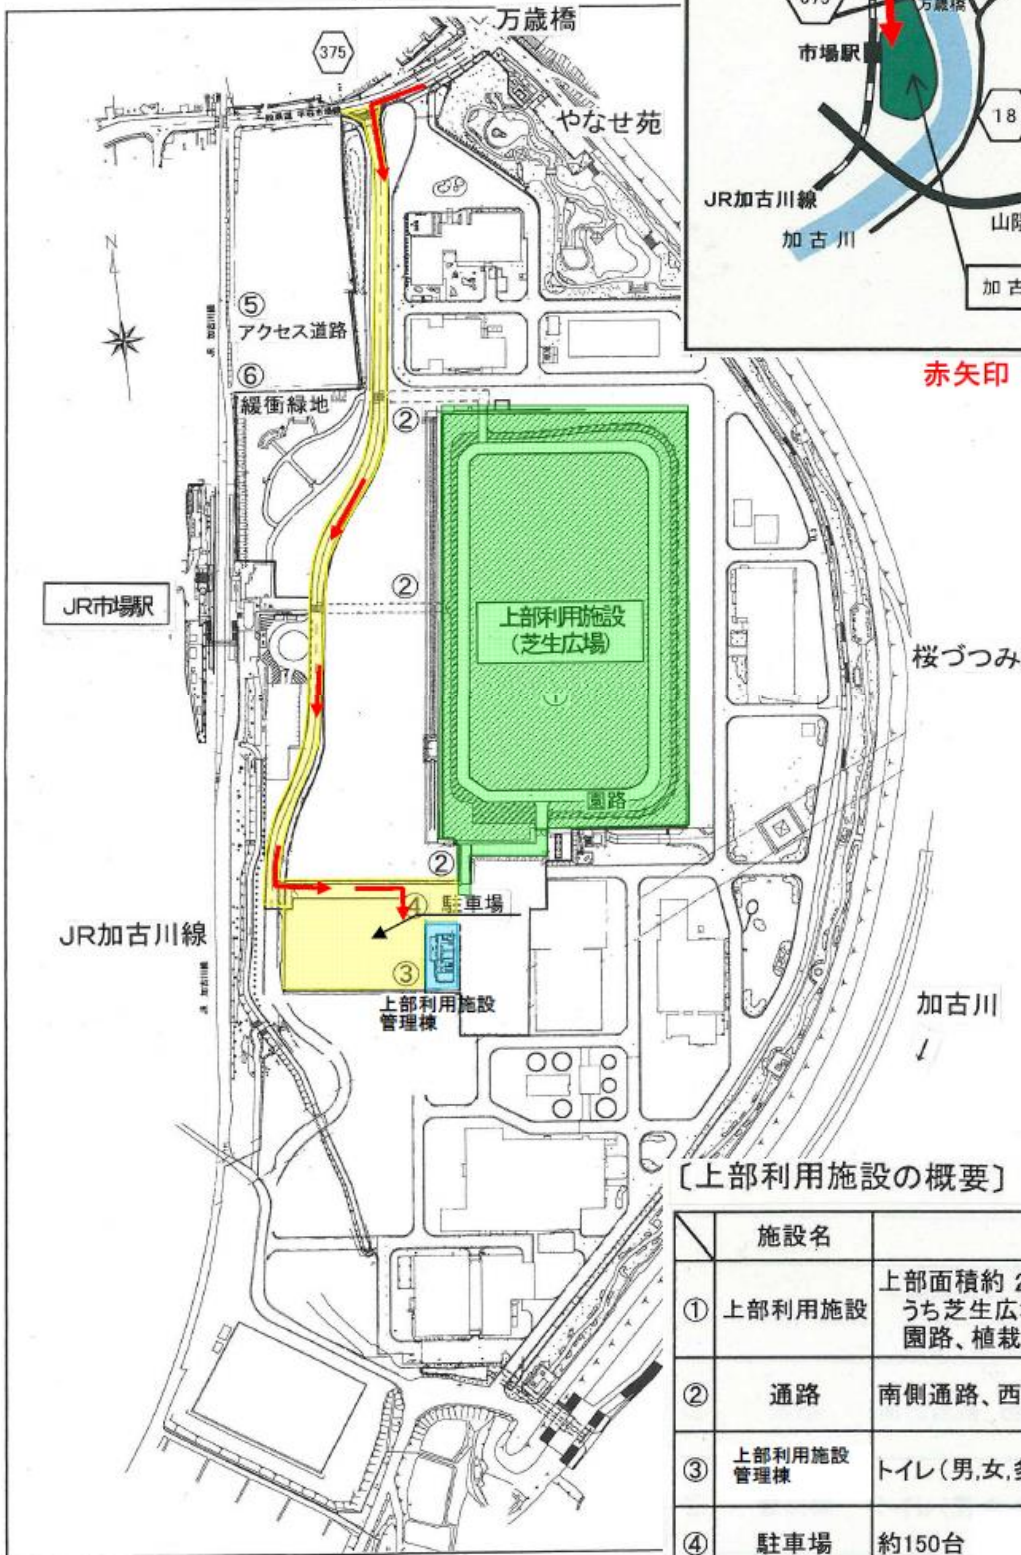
万歳橋
375
やなせ苑
⑤
アクセス道路
⑥
緩衝緑地
②
②
JR市場駅
上部利用施設
(芝生広場)
①
園路
②
④ 駐車場
JR加古川線
③
上部利用施設
管理棟
市場駅
万歳橋
18
JR加古川線
加古川
山陽
加古
赤矢印
桜づつみ
加古川
〔上部利用施設の概要〕

| | 施設名 | |
|---|---|---|
| ① | 上部利用施設 | 上部面積約 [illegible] うち芝生広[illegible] 園路、植栽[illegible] |
| ② | 通路 | 南側通路、西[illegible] |
| ③ | 上部利用施設管理棟 | トイレ(男,女,多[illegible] |
| ④ | 駐車場 | 約150台 |